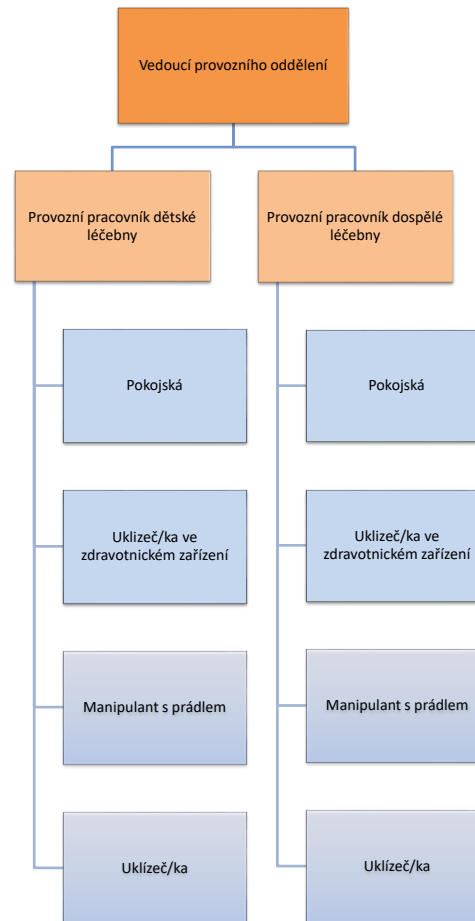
Vedoucí provozního oddělení

Provozní pracovník dětské léčebny

Pokojská

Uklizeč/ka ve zdravotnickém zařízení

Manipulant s prádlem

Uklízeč/ka

Provozní pracovník dospělé léčebny

Pokojská

Uklizeč/ka ve zdravotnickém zařízení

Manipulant s prádlem

Uklízeč/ka